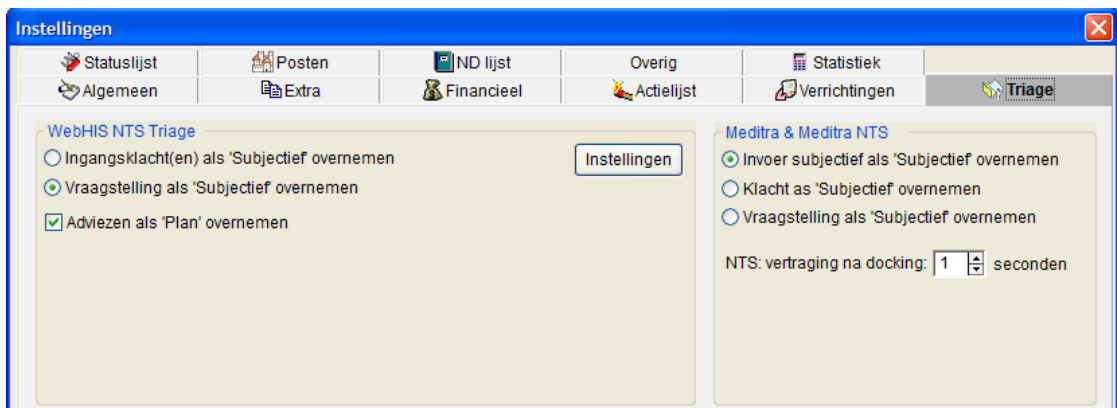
Instellingen

Statuslijst | Posten | ND lijst | Overig | Statistiek

Algemeen | Extra | Financieel | Actielijst | Verrichtingen | Triage

WebHIS NTS Triage

Ingangsklacht(en) als 'Subjectief' overnemen

Instellingen

Vraagstelling als 'Subjectief' overnemen

Adviezen als 'Plan' overnemen

Meditra & Meditra NTS

Invoer subjectief als 'Subjectief' overnemen

Klacht as 'Subjectief' overnemen

Vraagstelling als 'Subjectief' overnemen

NTS: vertraging na docking: 1 seconden